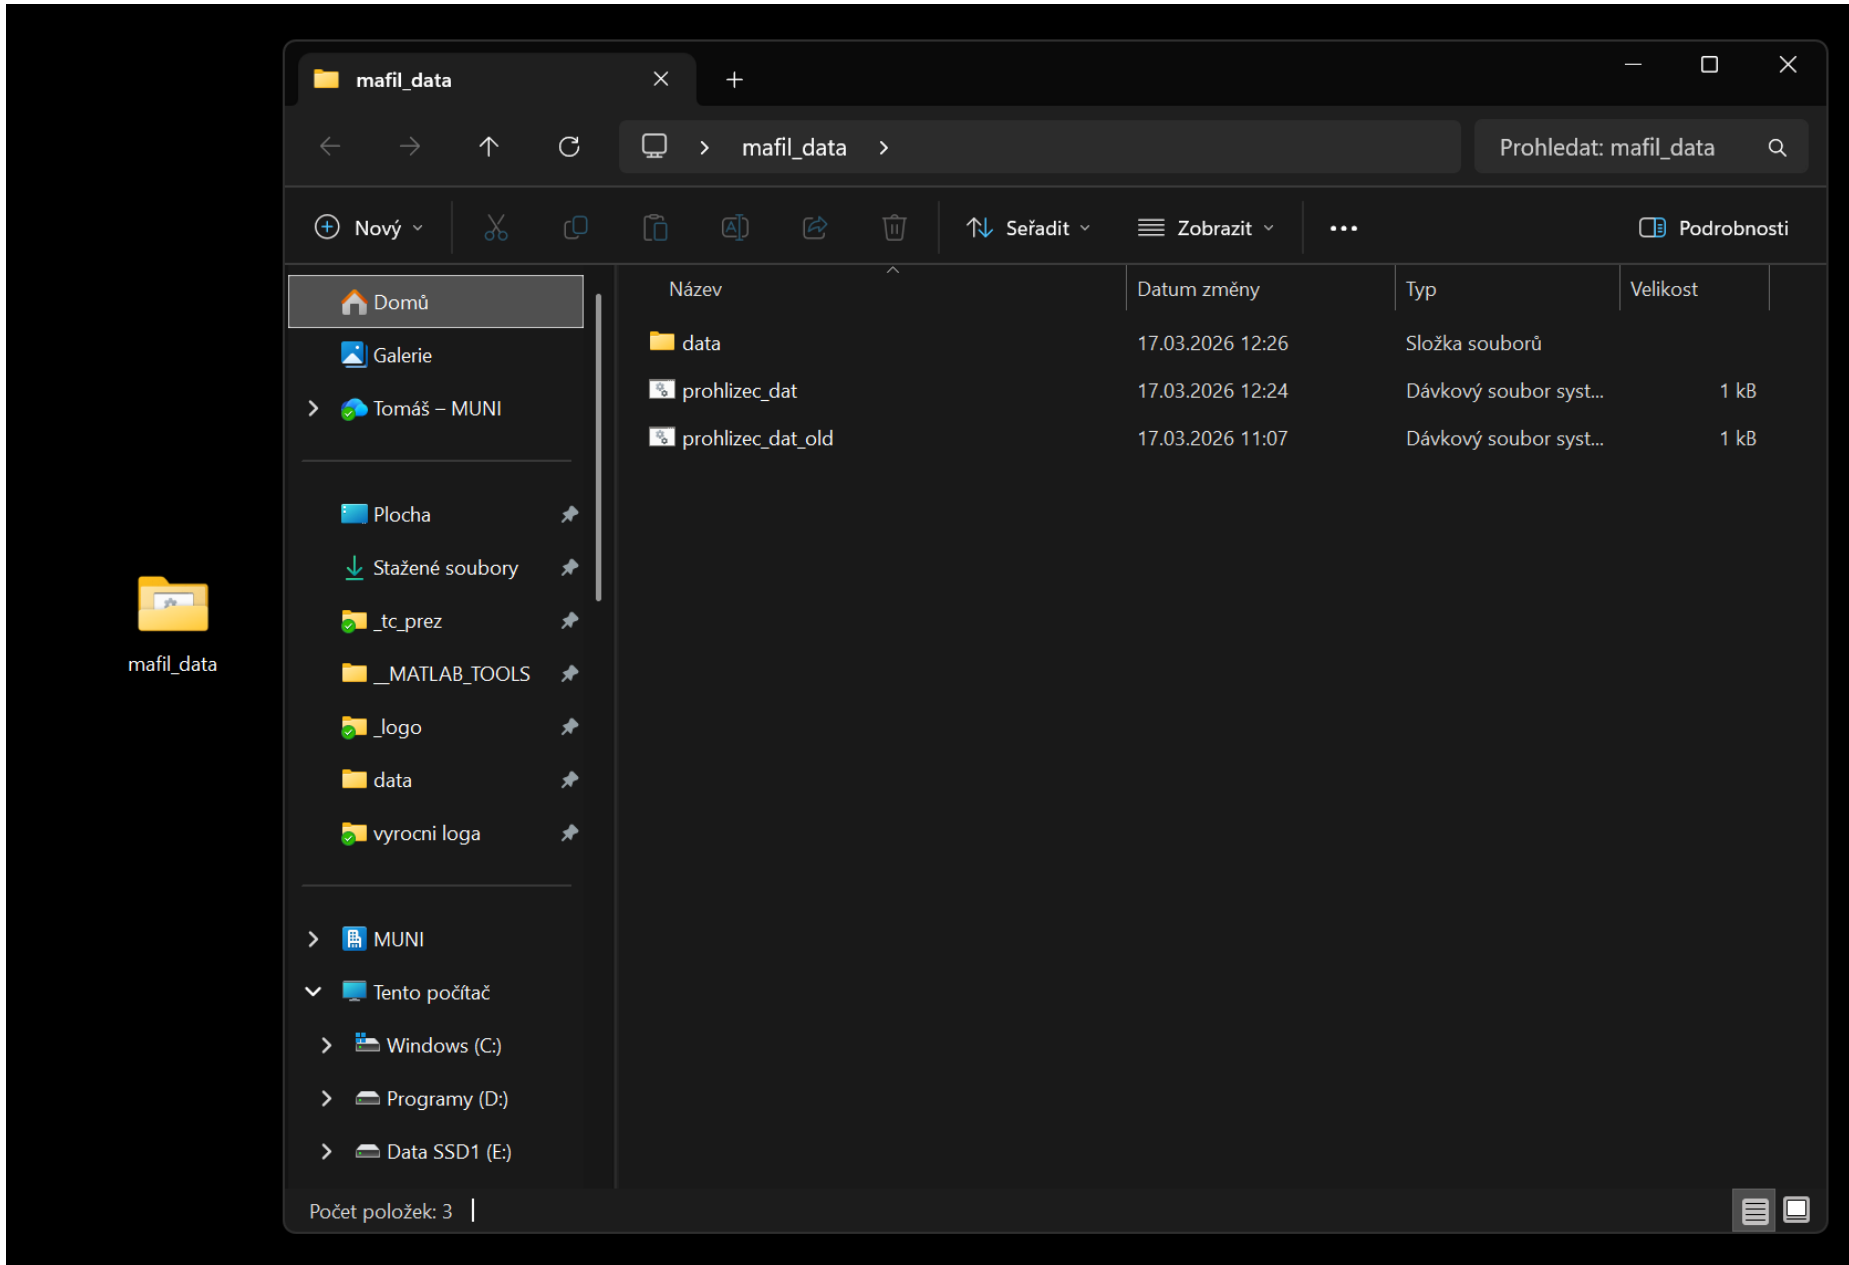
mafil_data

mafil_data

mafil_data

Prohledat: mafil_data

Nový

Seřadit

Zobrazit

Podrobnosti

Domů

Galerie

Tomáš – MUNI

Plocha

Stažené soubory

_tc_prez

_MATLAB_TOOLS

_logo

data

vyrocni loga

MUNI

Tento počítač

Windows (C:)

Programy (D:)

Data SSD1 (E:)

| Název | Datum změny | Typ | Velikost |
|---|---|---|---|
| data | 17.03.2026 12:26 | Složka souborů | |
| prohlizec_dat | 17.03.2026 12:24 | Dávkový soubor syst... | 1 kB |
| prohlizec_dat_old | 17.03.2026 11:07 | Dávkový soubor syst... | 1 kB |

Počet položek: 3